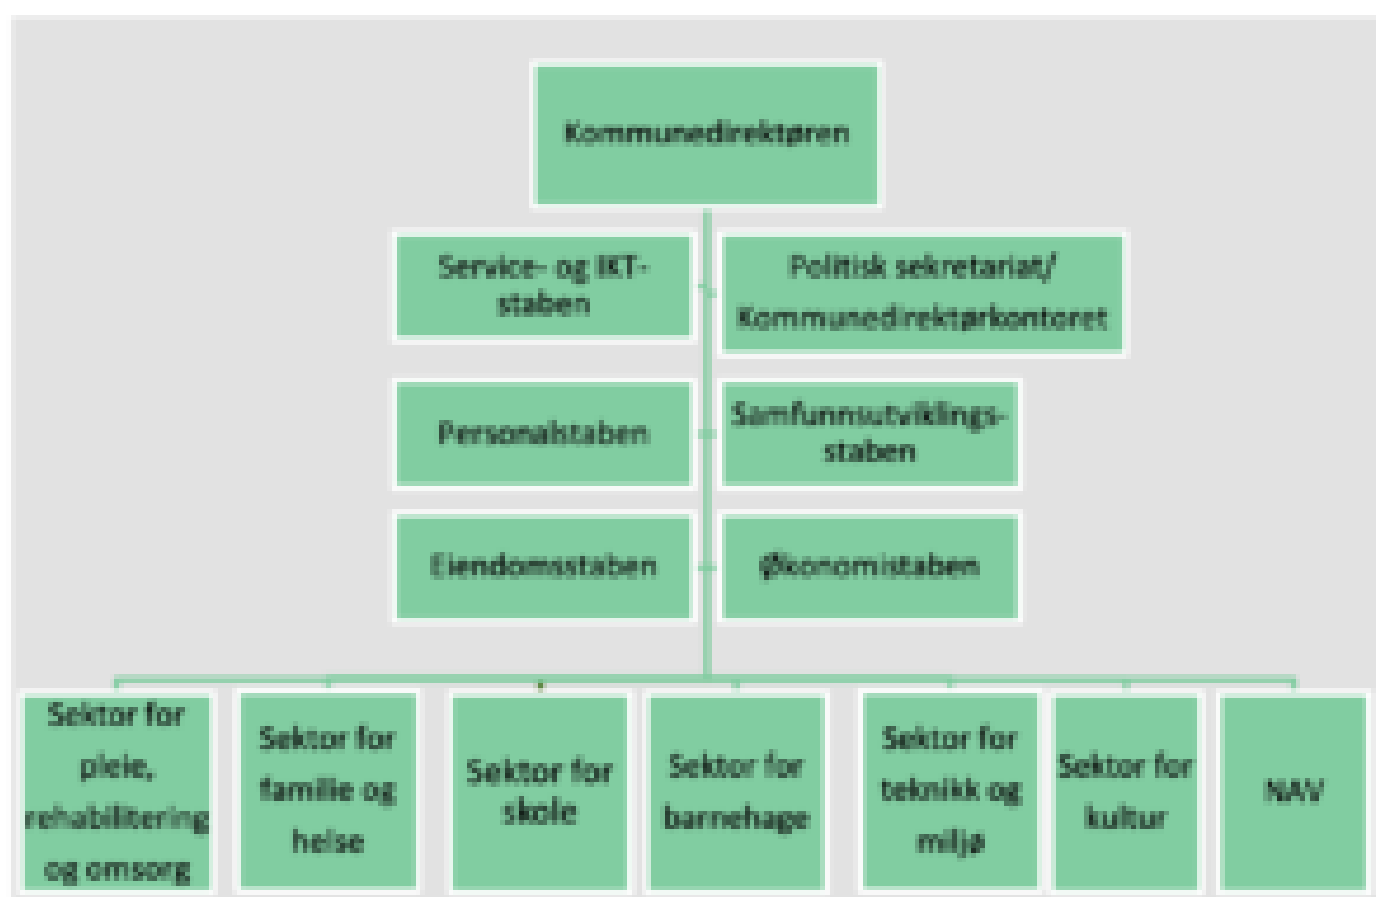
Kommunedirektøren

Service- og IKT-staben

Politisk sekretariat/ Kommunedirektørkontoret

Personalstaben

Samfunnsutviklingsstaben

Eiendomsstaben

Økonomistaben

Sektor for pleie, rehabilitering og omsorg

Sektor for familie og helse

Sektor for skole

Sektor for barnehage

Sektor for teknikk og miljø

Sektor for kultur

NAV